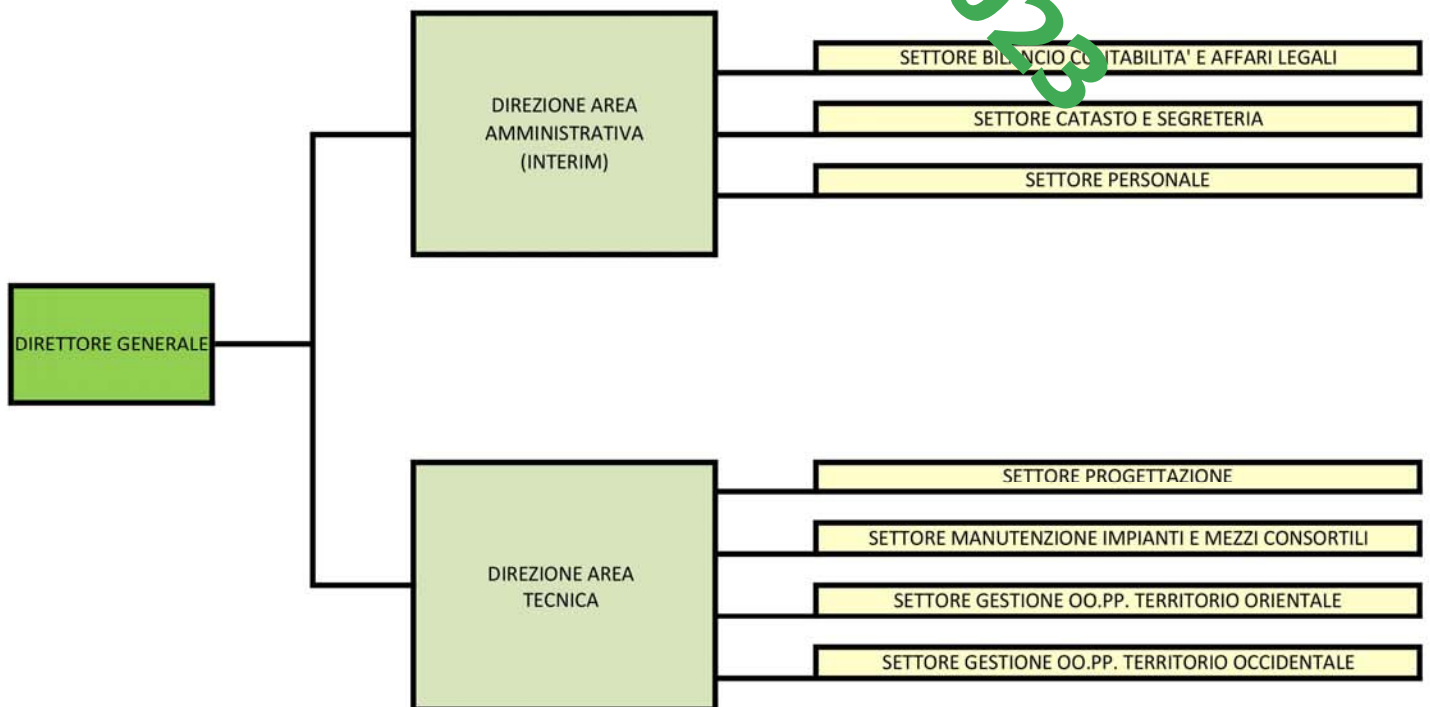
DIRETTORE GENERALE

DIREZIONE AREA AMMINISTRATIVA (INTERIM)

SETTORE BI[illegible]NCIO CO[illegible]TABILITA' E AFFARI LEGALI

SETTORE CATASTO E SEGRETERIA

SETTORE PERSONALE

DIREZIONE AREA TECNICA

SETTORE PROGETTAZIONE

SETTORE MANUTENZIONE IMPIANTI E MEZZI CONSORTILI

SETTORE GESTIONE OO.PP. TERRITORIO ORIENTALE

SETTORE GESTIONE OO.PP. TERRITORIO OCCIDENTALE

023